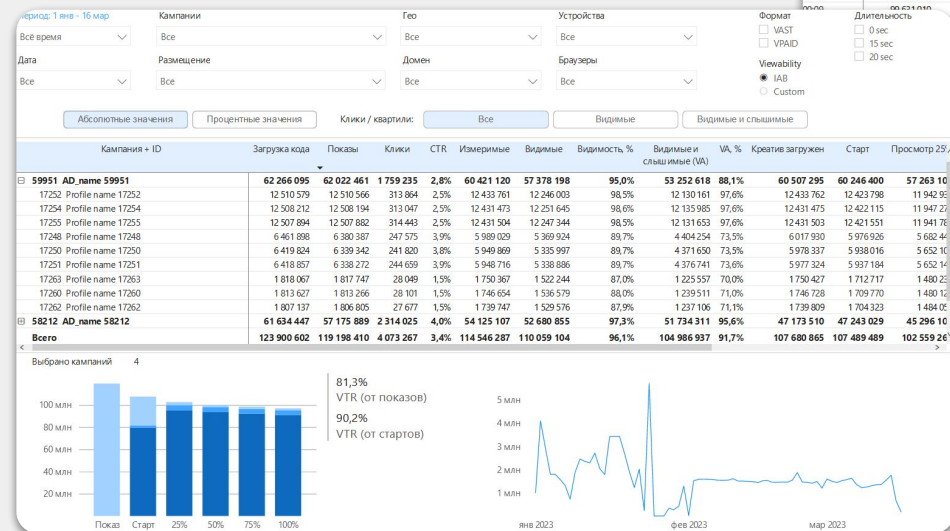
Период: 1 янв - 16 мар
Всё время
Кампании
Все
Гео
Все
Устройства
Все
Формат
VAST
VPAID
Длительность
0 sec
15 sec
20 sec
Дата
Все
Размещение
Все
Домен
Все
Браузеры
Все
Viewability
IAB
Custom

Абсолютные значения
Процентные значения
Клики / квартили:
Все
Видимые
Видимые и слышимые

| Кампания + ID | Загрузка кода | Показы | Клики | CTR | Измеримые | Видимые | Видимость, % | Видимые и слышимые (VA) | VA, % | Креатив загружен | Старт | Просмотр 25 |
|---|---|---|---|---|---|---|---|---|---|---|---|---|
| ⊟ 59951 AD_name 59951 | 62 266 095 | 62 022 461 | 1 759 235 | 2,8% | 60 421 120 | 57 378 198 | 95,0% | 53 252 618 | 88,1% | 60 507 295 | 60 246 400 | 57 263 10 |
| 17252 Profile name 17252 | 12 510 579 | 12 510 566 | 313 864 | 2,5% | 12 433 761 | 12 246 003 | 98,5% | 12 130 161 | 97,6% | 12 433 762 | 12 423 798 | 11 942 93 |
| 17254 Profile name 17254 | 12 508 212 | 12 508 194 | 313 047 | 2,5% | 12 431 473 | 12 251 645 | 98,6% | 12 135 985 | 97,6% | 12 431 475 | 12 422 115 | 11 947 27 |
| 17255 Profile name 17255 | 12 507 894 | 12 507 882 | 314 443 | 2,5% | 12 431 504 | 12 247 344 | 98,5% | 12 131 653 | 97,6% | 12 431 503 | 12 421 551 | 11 941 78 |
| 17248 Profile name 17248 | 6 461 898 | 6 380 387 | 247 575 | 3,9% | 5 989 029 | 5 369 924 | 89,7% | 4 404 254 | 73,5% | 6 017 930 | 5 976 926 | 5 682 44 |
| 17250 Profile name 17250 | 6 419 824 | 6 339 342 | 241 820 | 3,8% | 5 949 869 | 5 335 997 | 89,7% | 4 371 650 | 73,5% | 5 978 337 | 5 938 016 | 5 652 10 |
| 17251 Profile name 17251 | 6 418 857 | 6 338 272 | 244 659 | 3,9% | 5 948 716 | 5 338 886 | 89,7% | 4 376 741 | 73,6% | 5 977 324 | 5 937 184 | 5 652 14 |
| 17263 Profile name 17263 | 1 818 067 | 1 817 747 | 28 049 | 1,5% | 1 750 367 | 1 522 244 | 87,0% | 1 225 557 | 70,0% | 1 750 427 | 1 712 717 | 1 480 23 |
| 17260 Profile name 17260 | 1 813 627 | 1 813 266 | 28 101 | 1,5% | 1 746 654 | 1 536 579 | 88,0% | 1 239 511 | 71,0% | 1 746 728 | 1 709 770 | 1 480 12 |
| 17262 Profile name 17262 | 1 807 137 | 1 806 805 | 27 677 | 1,5% | 1 739 747 | 1 529 576 | 87,9% | 1 237 106 | 71,1% | 1 739 809 | 1 704 323 | 1 484 05 |
| ⊞ 58212 AD_name 58212 | 61 634 447 | 57 175 889 | 2 314 025 | 4,0% | 54 125 107 | 52 680 855 | 97,3% | 51 734 311 | 95,6% | 47 173 510 | 47 243 029 | 45 296 10 |
| Всего | 123 900 602 | 119 198 410 | 4 073 267 | 3,4% | 114 546 287 | 110 059 104 | 96,1% | 104 986 937 | 91,7% | 107 680 865 | 107 489 489 | 102 559 26 |

Выбрано кампаний 4

100 млн
80 млн
60 млн
40 млн
20 млн
Показ Старт 25% 50% 75% 100%

81,3%
VTR (от показов)
90,2%
VTR (от стартов)

5 млн
4 млн
3 млн
2 млн
1 млн
янв 2023
фев 2023
мар 2023